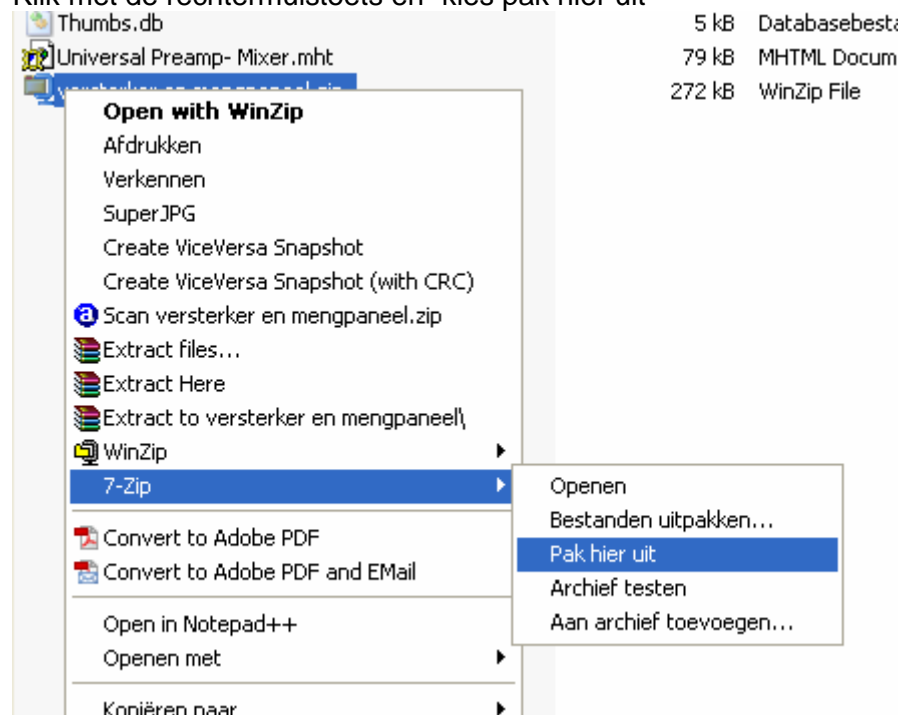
Klik met de rechtermuistoets en kies pak hier uit

Thumbs.db 5 kB Databasebesta
Universal Preamp- Mixer.mht 79 kB MHTML Docum
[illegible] 272 kB WinZip File

Open with WinZip
Afdrukken
Verkennen
SuperJPG
Create ViceVersa Snapshot
Create ViceVersa Snapshot (with CRC)
Scan versterker en mengpaneel.zip
Extract files...
Extract Here
Extract to versterker en mengpaneel\
WinZip
7-Zip
Convert to Adobe PDF
Convert to Adobe PDF and EMail
Open in Notepad++
Openen met
Kopiëren naar

Openen
Bestanden uitpakken...
Pak hier uit
Archief testen
Aan archief toevoegen...